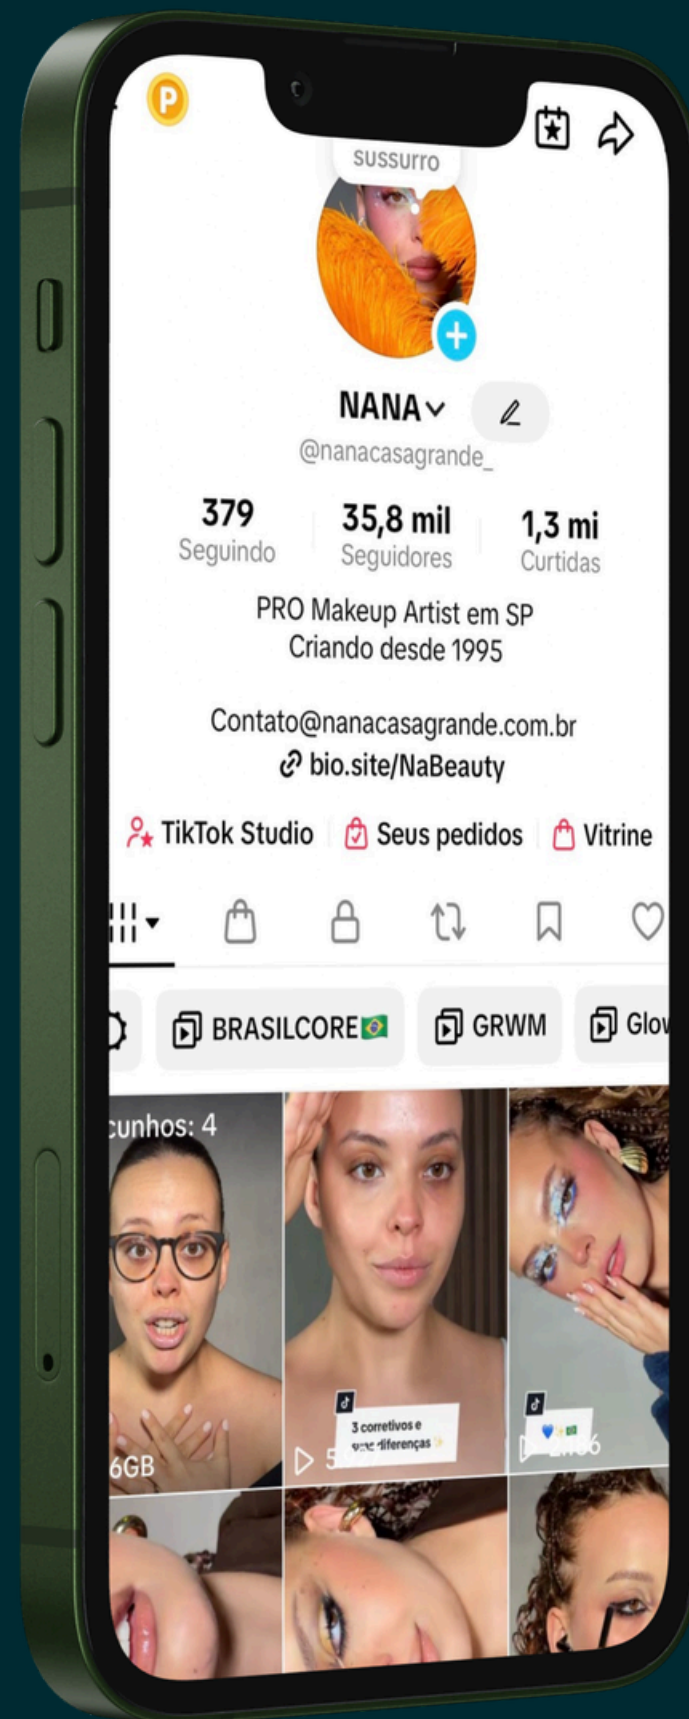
P

sussurro

NANA

@nanacasagrande_

| 379 | 35,8 mil | 1,3 mi |
|---|---|---|
| Seguindo | Seguidores | Curtidas |

PRO Makeup Artist em SP
Criando desde 1995

Contato@nanacasagrande.com.br
bio.site/NaBeauty

TikTok Studio | Seus pedidos | Vitrine

BRASILCORE🇧🇷 GRWM Glo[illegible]

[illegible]cunhos: 4

6GB

3 corretivos e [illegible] diferenças

5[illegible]

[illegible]